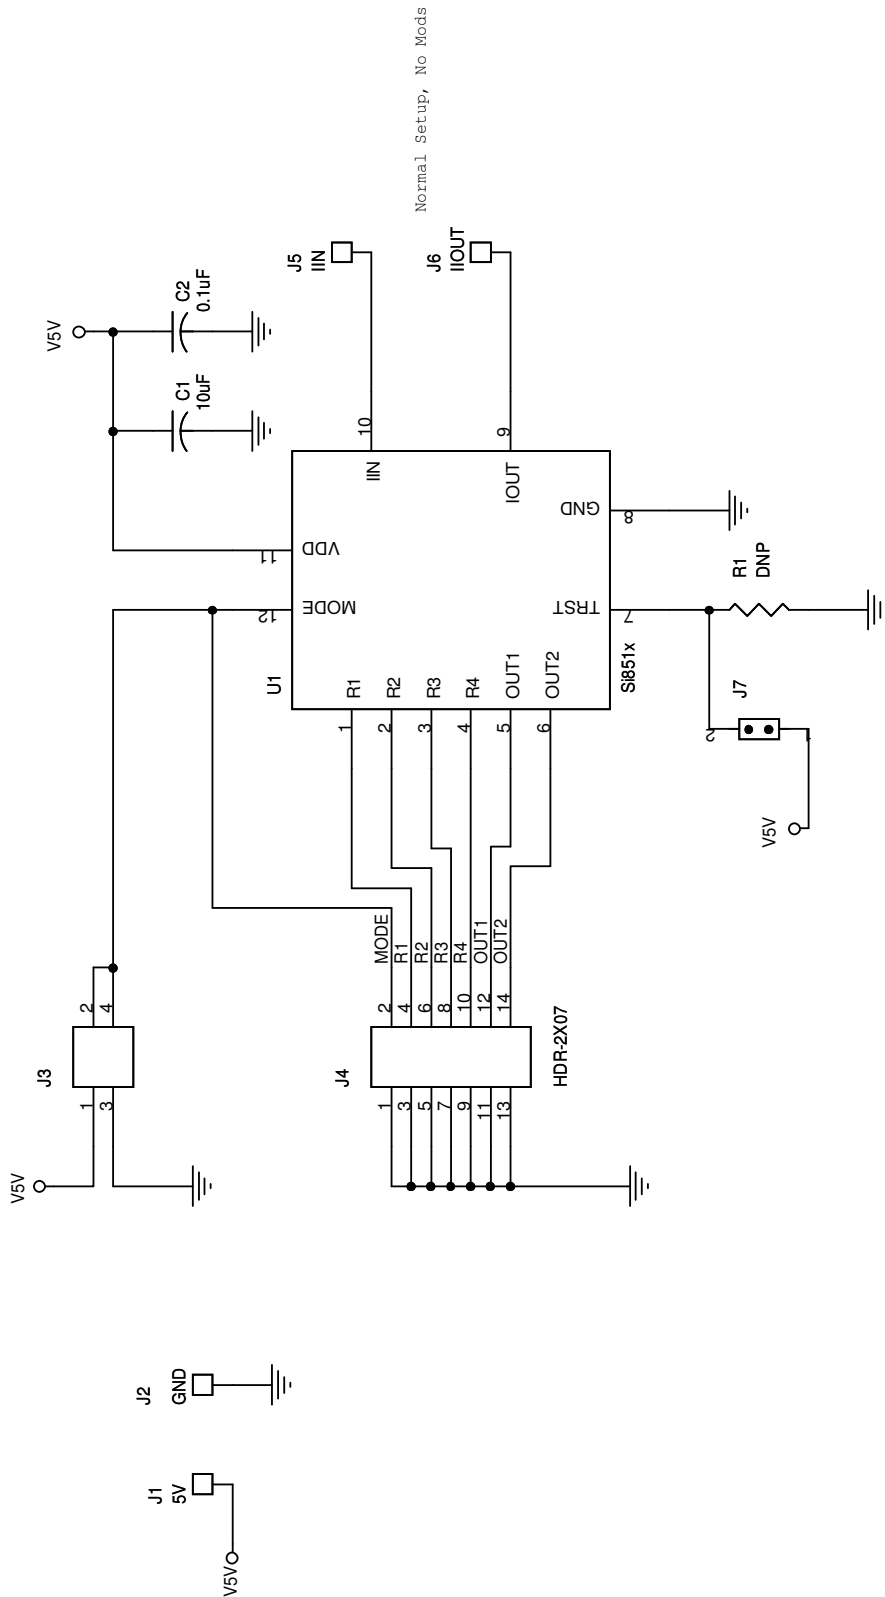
Normal Setup, No Mods

J5
IIN

J6
IIOUT

V5V

C2
0.1uF

C1
10uF

10
IIN

9
IOUT

GND
8

11
VDD

12
MODE

TRST
7

R1
DNP

U1

R1 R2 R3 R4 OUT1 OUT2
1 2 3 4 5 6

Si851x

J7
2 1

V5V

MODE
R1
R2
R3
R4
OUT1
OUT2

J3
2 4
1 3

V5V

J4
2 4 6 8 10 12 14
1 3 5 7 9 11 13

HDR-2X07

J2
GND

J1
5V

V5V